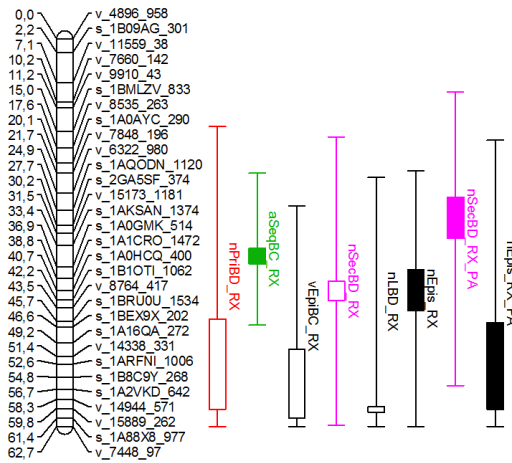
0,0 v_4896_958
2,2 s_1B09AG_301
7,1 v_11559_38
10,2 v_7660_142
11,2 v_9910_43
15,0 s_1BMLZV_833
17,6 v_8535_263
20,1 s_1A0AYC_290
21,7 v_7848_196
24,9 v_6322_980
27,7 s_1AQODN_1120
30,2 s_2GA5SF_374
31,5 v_15173_1181
33,4 s_1AKSAN_1374
36,9 s_1A0GMK_514
38,8 s_1A1CRO_1472
40,7 s_1A0HCQ_400
42,2 s_1B1OTI_1062
43,5 v_8764_417
45,7 s_1BRU0U_1534
46,6 s_1BEX9X_202
49,2 s_1A16QA_272
51,4 v_14338_331
52,6 s_1ARFNI_1006
54,8 s_1B8C9Y_268
56,7 s_1A2VKD_642
58,3 v_14944_571
59,8 v_15889_262
61,4 s_1A88X8_977
62,7 v_7448_97

nPriBD_RX
aSeqBC_RX
vEpiBC_RX
nSecBD_RX
nLBD_RX
nEpis_RX
nSecBD_RX_PA
nEpis_RX_PA